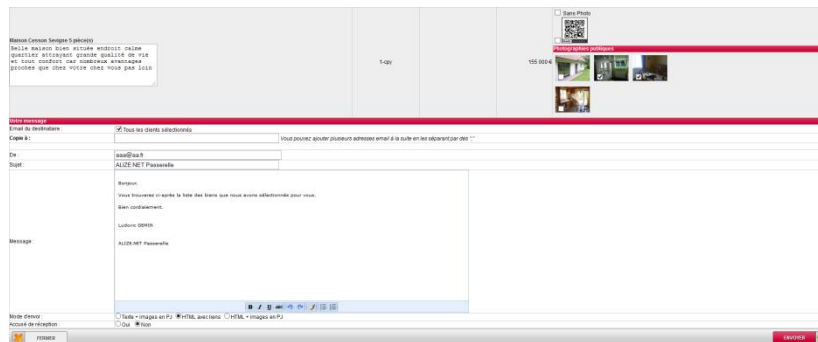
Maison Cesson Sevigne 5 pièce(s)

Belle maison bien située endroit calme quartier attrayant grande qualité de vie et tout confort car nombreux avantages proches que chez votre chez vous pas loin

T-cpy

155 000 €

Sans Photo

Photographies publiques

Votre message

Email du destinataire

Tous les clients sélectionnés

Copie à :

Vous pouvez ajouter plusieurs adresses email à la suite en les séparant par des ";"

De

aaa@aa.fr

Sujet :

ALIZE.NET Passerelle

Message :

Bonjour,

Vous trouverez ci-après la liste des biens que nous avons sélectionnés pour vous.

Bien cordialement.

Ludovic GEMIN

ALIZE.NET Passerelle

Mode d'envoi :

Texte + images en PJ HTML avec liens HTML + images en PJ

Accusé de réception

Oui Non

FERMER

ENVOYER